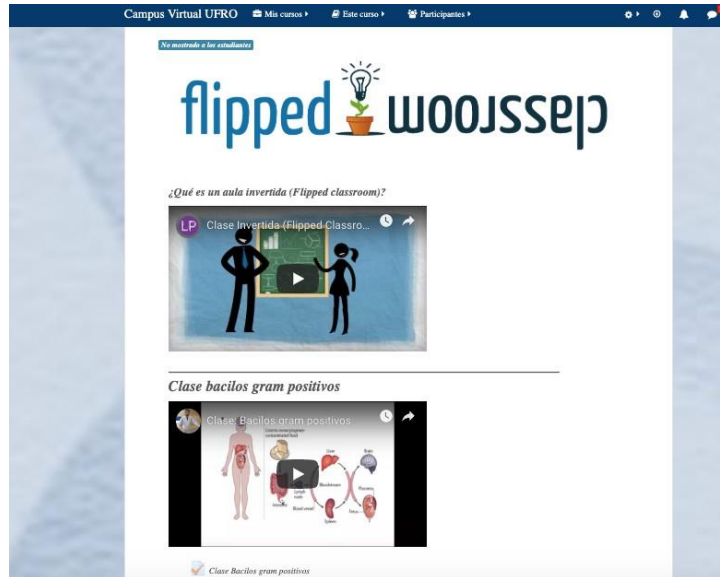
Campus Virtual UFRO   Mis cursos ▸   Este curso ▸   Participantes ▸

No mostrado a los estudiantes

flipped classroom

¿Qué es un aula invertida (Flipped classroom)?

LP Clase Invertida (Flipped Classro...

Clase bacilos gram positivos

Clase: Bacilos gram positivos

Clase Bacilos gram positivos